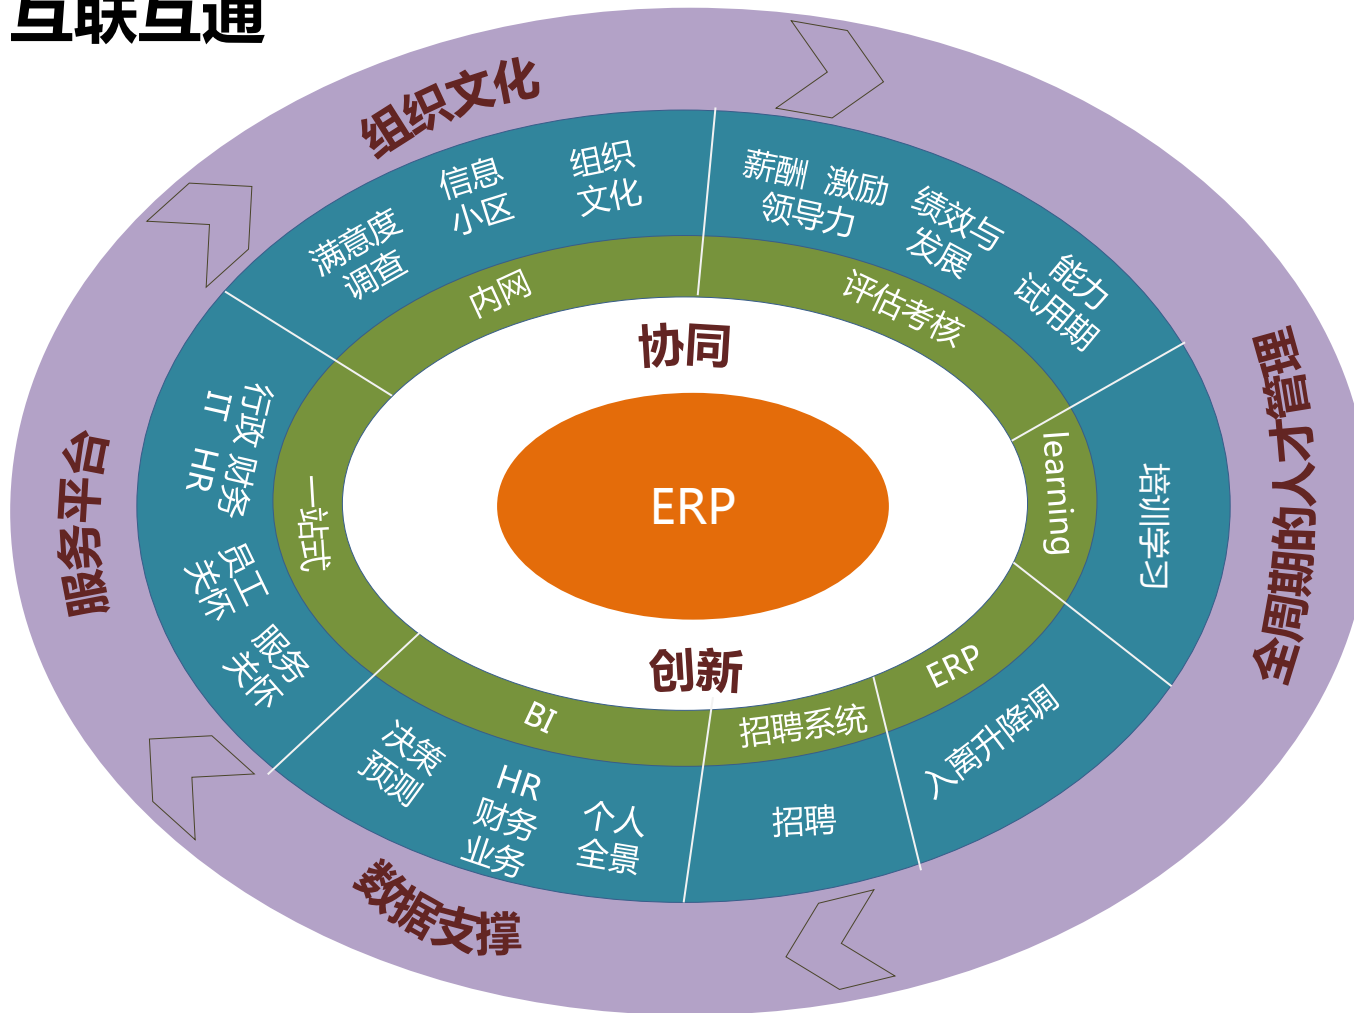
互联互通

组织文化

全周期的人才管理

数据支撑

服务平台

满意度调查

信息小区

组织文化

薪酬 激励 领导力

绩效与发展

能力 试用期

培训学习

入离升降调

招聘

个人全景

HR 财务 业务

决策 预测

服务关怀

员工关怀

行政 财务 IT HR

内网

评估考核

learning

ERP

招聘系统

BI

一站式

协同

ERP

创新